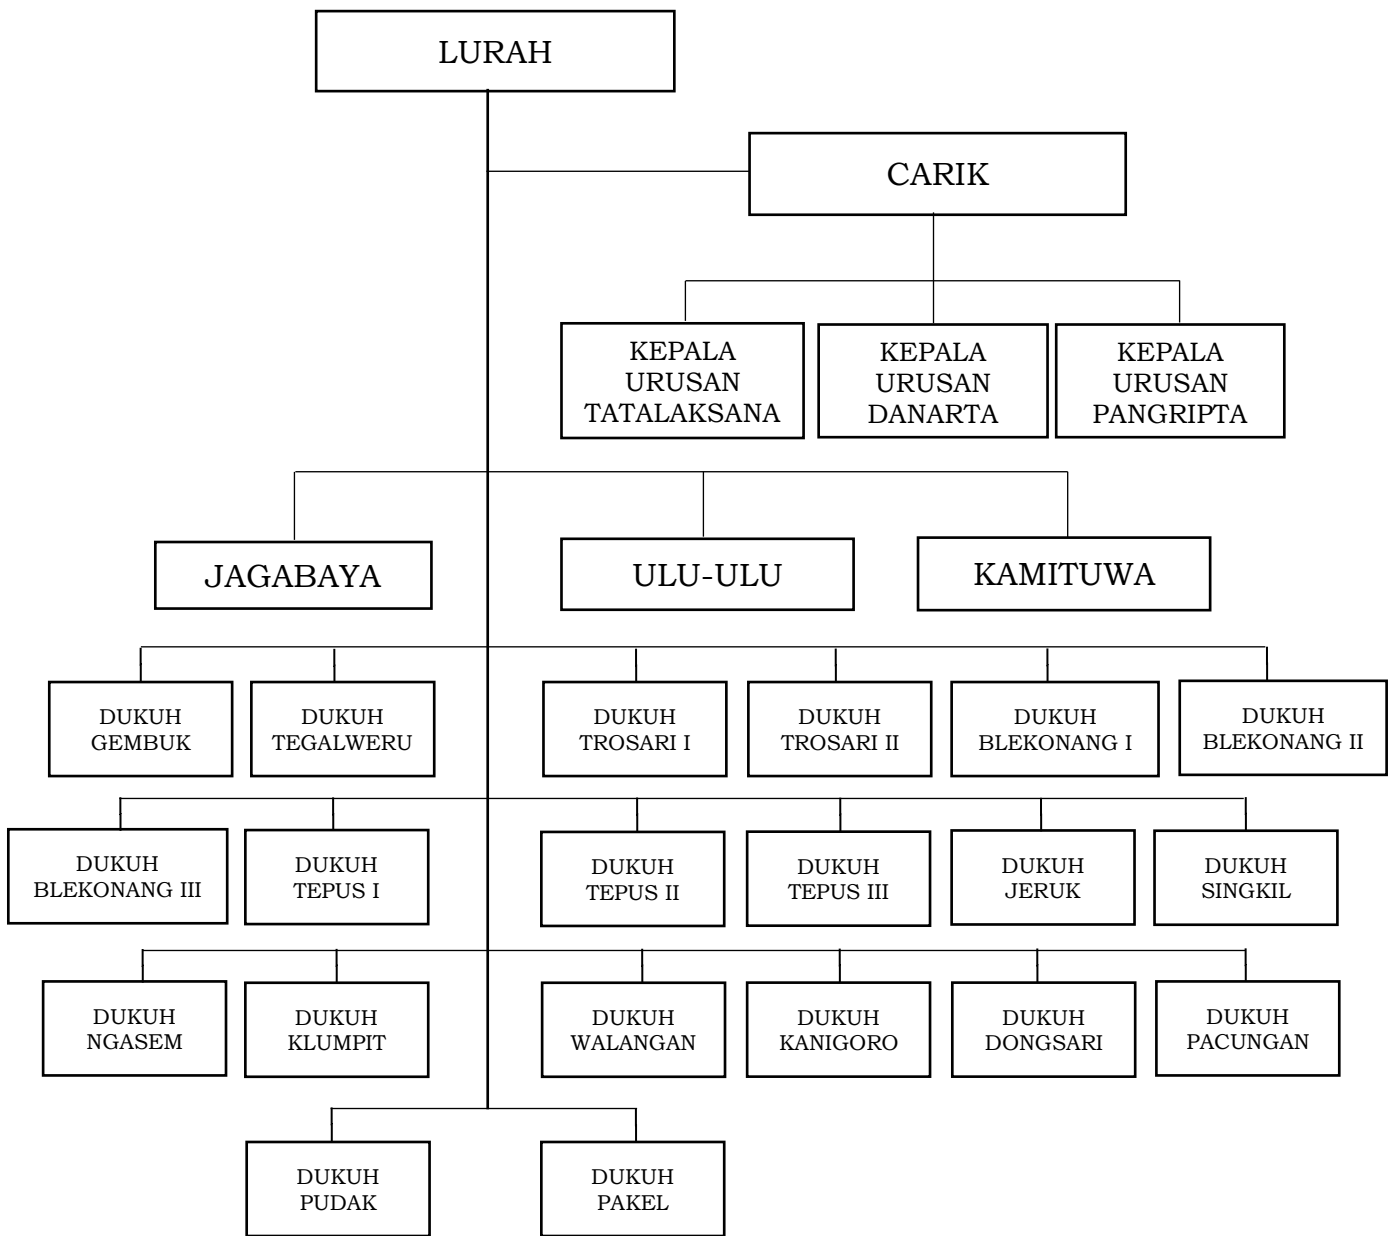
LURAH

CARIK

KEPALA URUSAN TATALAKSANA

KEPALA URUSAN DANARTA

KEPALA URUSAN PANGRIPTA

JAGABAYA

ULU-ULU

KAMITUWA

DUKUH GEMBUK

DUKUH TEGALWERU

DUKUH TROSARI I

DUKUH TROSARI II

DUKUH BLEKONANG I

DUKUH BLEKONANG II

DUKUH BLEKONANG III

DUKUH TEPUS I

DUKUH TEPUS II

DUKUH TEPUS III

DUKUH JERUK

DUKUH SINGKIL

DUKUH NGASEM

DUKUH KLUMPIT

DUKUH WALANGAN

DUKUH KANIGORO

DUKUH DONGSARI

DUKUH PACUNGAN

DUKUH PUDAK

DUKUH PAKEL